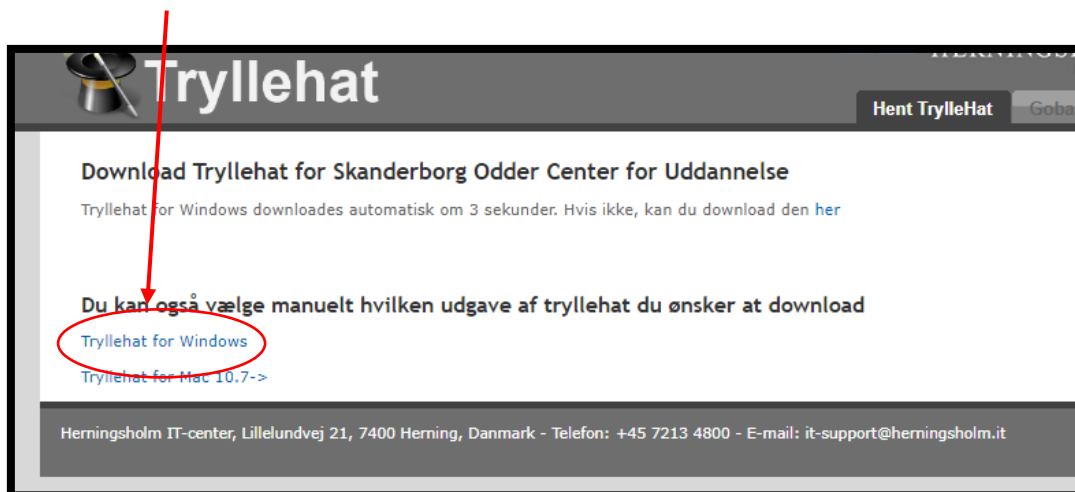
Tryllehat

HERNINGS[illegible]

Hent TrylleHat

Goba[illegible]

Download Tryllehat for Skanderborg Odder Center for Uddannelse

Tryllehat for Windows downloades automatisk om 3 sekunder. Hvis ikke, kan du download den her

Du kan også vælge manuelt hvilken udgave af tryllehat du ønsker at download

Tryllehat for Windows

Tryllehat for Mac 10.7->

Herningsholm IT-center, Lillelundvej 21, 7400 Herning, Danmark - Telefon: +45 7213 4800 - E-mail: it-support@herningsholm.it